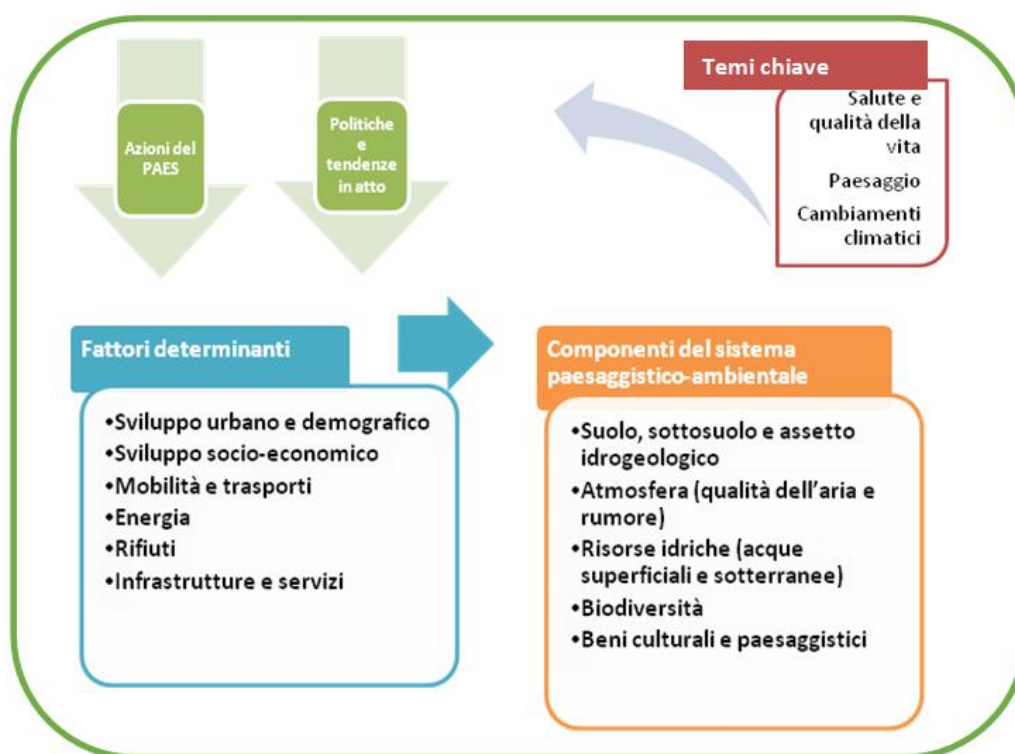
Azioni del PAES

Politiche e tendenze in atto

Temi chiave

Salute e qualità della vita

Paesaggio

Cambiamenti climatici

Fattori determinanti

•Sviluppo urbano e demografico
•Sviluppo socio-economico
•Mobilità e trasporti
•Energia
•Rifiuti
•Infrastrutture e servizi

Componenti del sistema paesaggistico-ambientale

•Suolo, sottosuolo e assetto idrogeologico
•Atmosfera (qualità dell'aria e rumore)
•Risorse idriche (acque superficiali e sotterranee)
•Biodiversità
•Beni culturali e paesaggistici